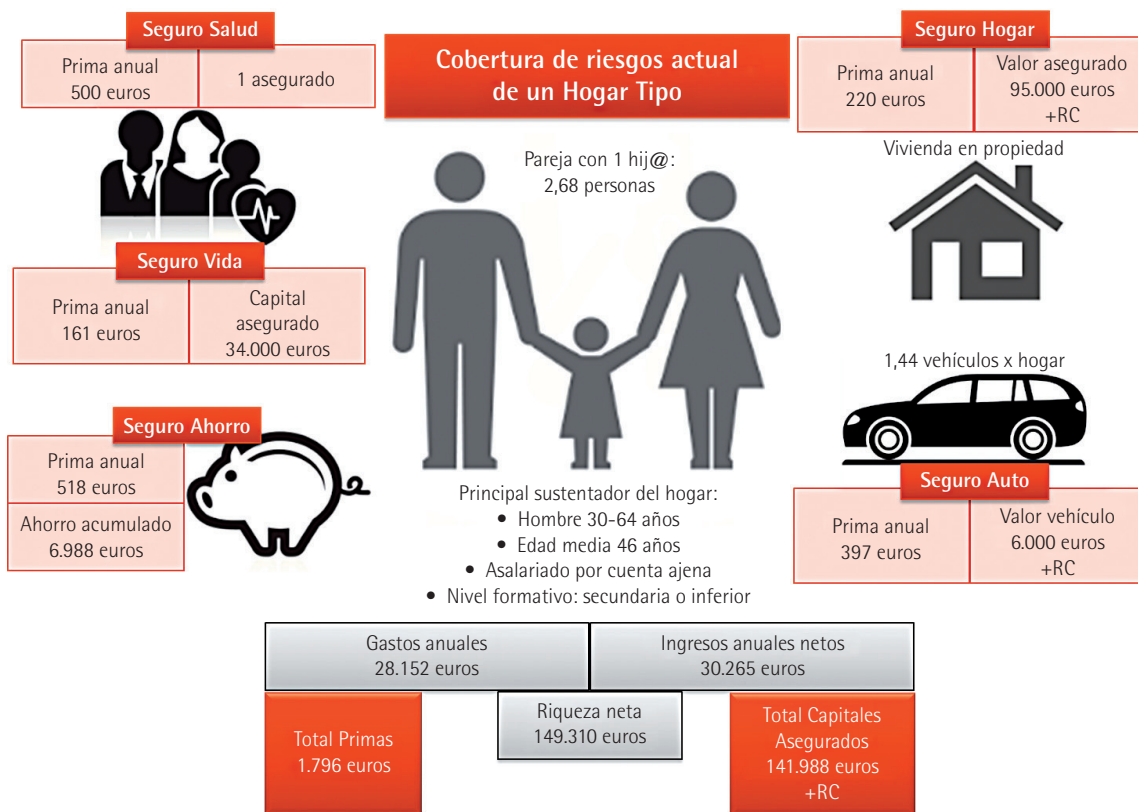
Seguro Salud

| Prima anual 500 euros | 1 asegurado |
|---|---|

Cobertura de riesgos actual de un Hogar Tipo

Seguro Hogar

| Prima anual 220 euros | Valor asegurado 95.000 euros +RC |
|---|---|

Pareja con 1 hij@: 2,68 personas

Vivienda en propiedad

Seguro Vida

| Prima anual 161 euros | Capital asegurado 34.000 euros |
|---|---|

1,44 vehículos x hogar

Seguro Ahorro

| Prima anual 518 euros |
|---|
| Ahorro acumulado 6.988 euros |

Principal sustentador del hogar:
• Hombre 30-64 años
• Edad media 46 años
• Asalariado por cuenta ajena
• Nivel formativo: secundaria o inferior

Seguro Auto

| Prima anual 397 euros | Valor vehículo 6.000 euros +RC |
|---|---|

| Gastos anuales 28.152 euros | Ingresos anuales netos 30.265 euros |
|---|---|

Total Primas 1.796 euros

Riqueza neta 149.310 euros

Total Capitales Asegurados 141.988 euros +RC